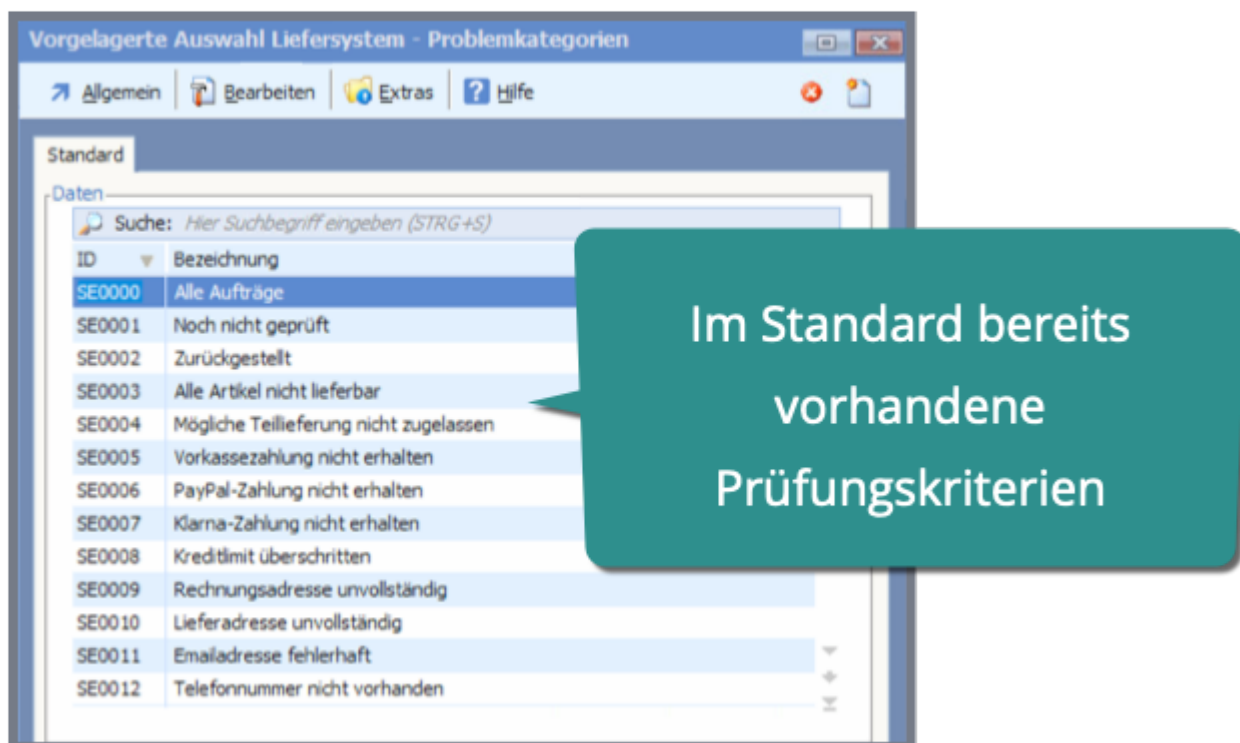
Vorgelagerte Auswahl Liefersystem - Problemkategorien

Allgemein | Bearbeiten | Extras | Hilfe

Standard

Daten

Suche: Hier Suchbegriff eingeben (STRG+S)

| ID | Bezeichnung |
|---|---|
| SE0000 | Alle Aufträge |
| SE0001 | Noch nicht geprüft |
| SE0002 | Zurückgestellt |
| SE0003 | Alle Artikel nicht lieferbar |
| SE0004 | Mögliche Teillieferung nicht zugelassen |
| SE0005 | Vorkassezahlung nicht erhalten |
| SE0006 | PayPal-Zahlung nicht erhalten |
| SE0007 | Klarna-Zahlung nicht erhalten |
| SE0008 | Kreditlimit überschritten |
| SE0009 | Rechnungsadresse unvollständig |
| SE0010 | Lieferadresse unvollständig |
| SE0011 | Emailadresse fehlerhaft |
| SE0012 | Telefonnummer nicht vorhanden |

Im Standard bereits vorhandene Prüfungskriterien